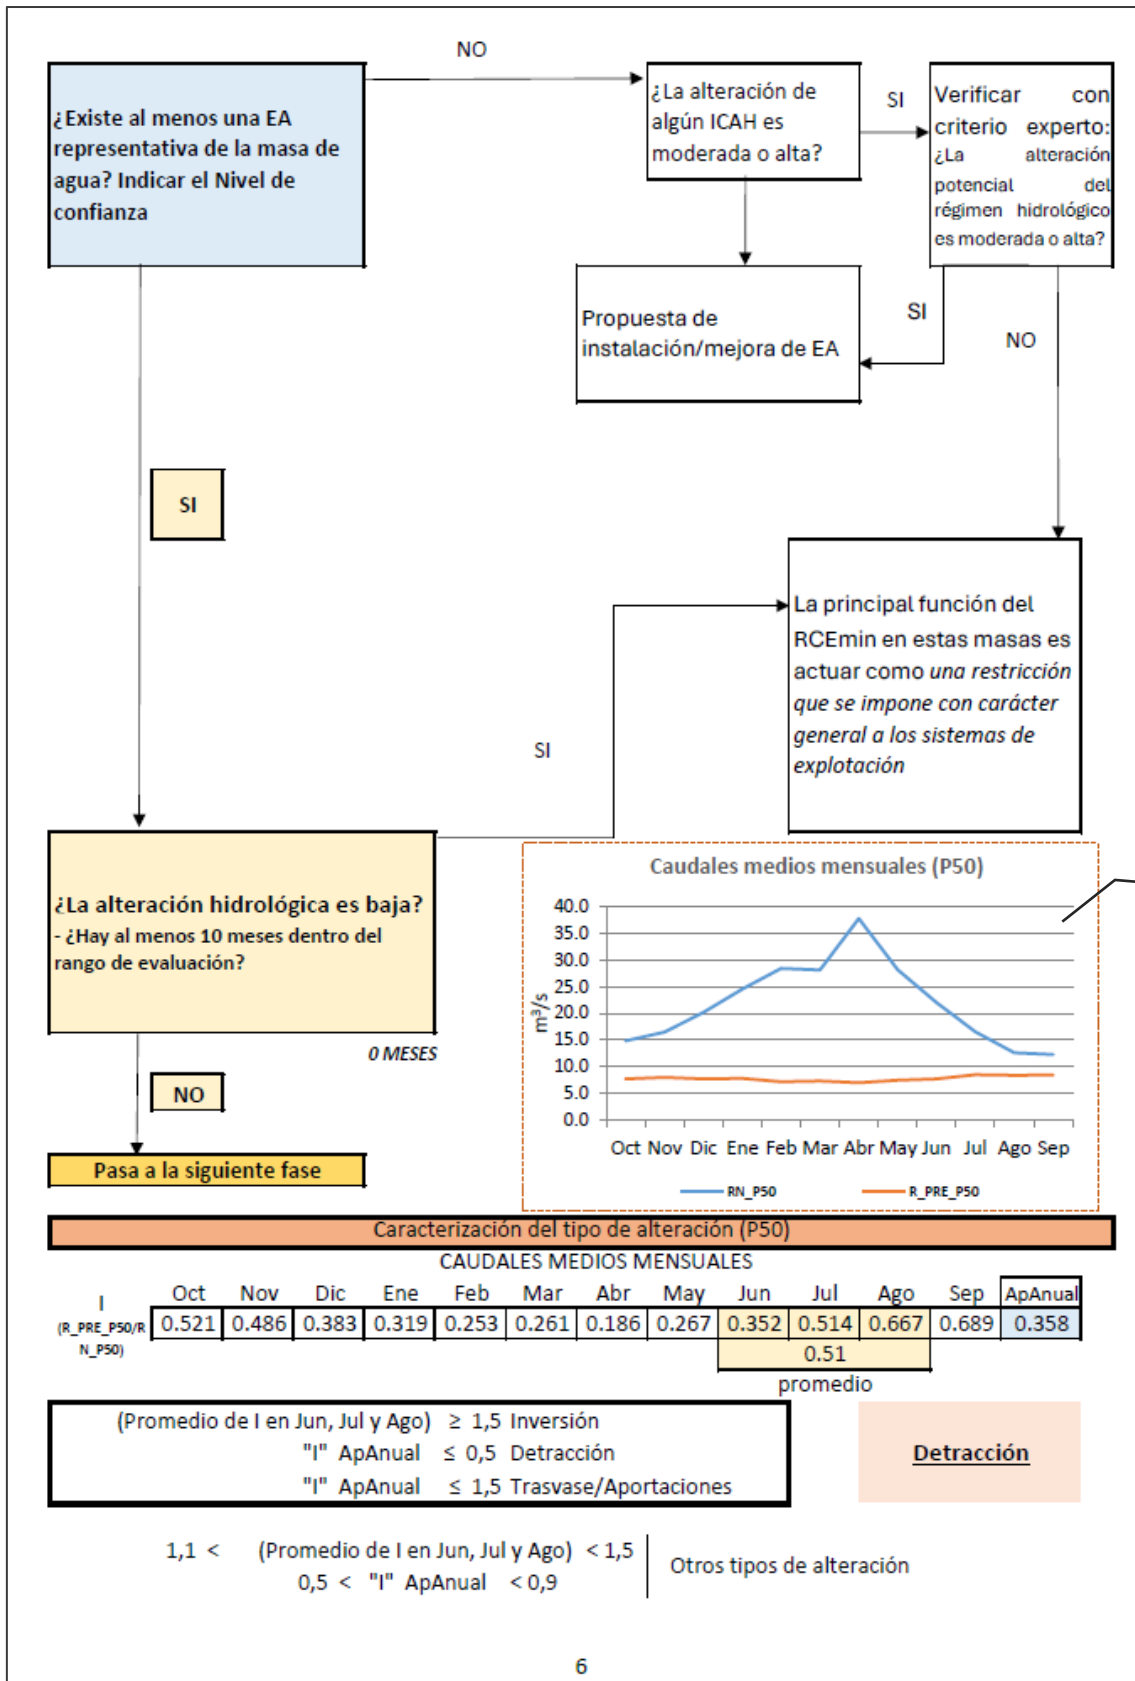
NO

¿Existe al menos una EA representativa de la masa de agua? Indicar el Nivel de confianza

¿La alteración de algún ICAH es moderada o alta?

SI

Verificar con criterio experto: ¿La alteración potencial del régimen hidrológico es moderada o alta?

Propuesta de instalación/mejora de EA

SI

NO

SI

La principal función del RCEmin en estas masas es actuar como *una restricción que se impone con carácter general a los sistemas de explotación*

SI

¿La alteración hidrológica es baja?
- ¿Hay al menos 10 meses dentro del rango de evaluación?

0 MESES

NO

Pasa a la siguiente fase

Caudales medios mensuales (P50)

40.0
35.0
30.0
25.0
20.0
15.0
10.0
5.0
0.0

$m^3/s$

Oct Nov Dic Ene Feb Mar Abr May Jun Jul Ago Sep

RN_P50 R_PRE_P50

Caracterización del tipo de alteración (P50)

CAUDALES MEDIOS MENSUALES

| I (R_PRE_P50/R N_P50) | Oct | Nov | Dic | Ene | Feb | Mar | Abr | May | Jun | Jul | Ago | Sep | ApAnual |
|---|---|---|---|---|---|---|---|---|---|---|---|---|---|
| | 0.521 | 0.486 | 0.383 | 0.319 | 0.253 | 0.261 | 0.186 | 0.267 | 0.352 | 0.514 | 0.667 | 0.689 | 0.358 |
| | | | | | | | | | 0.51 | | | | |

promedio

(Promedio de I en Jun, Jul y Ago) ≥ 1,5 Inversión
"I" ApAnual ≤ 0,5 Detracción
"I" ApAnual ≤ 1,5 Trasvase/Aportaciones

Detracción

1,1 < (Promedio de I en Jun, Jul y Ago) < 1,5
0,5 < "I" ApAnual < 0,9

Otros tipos de alteración

6